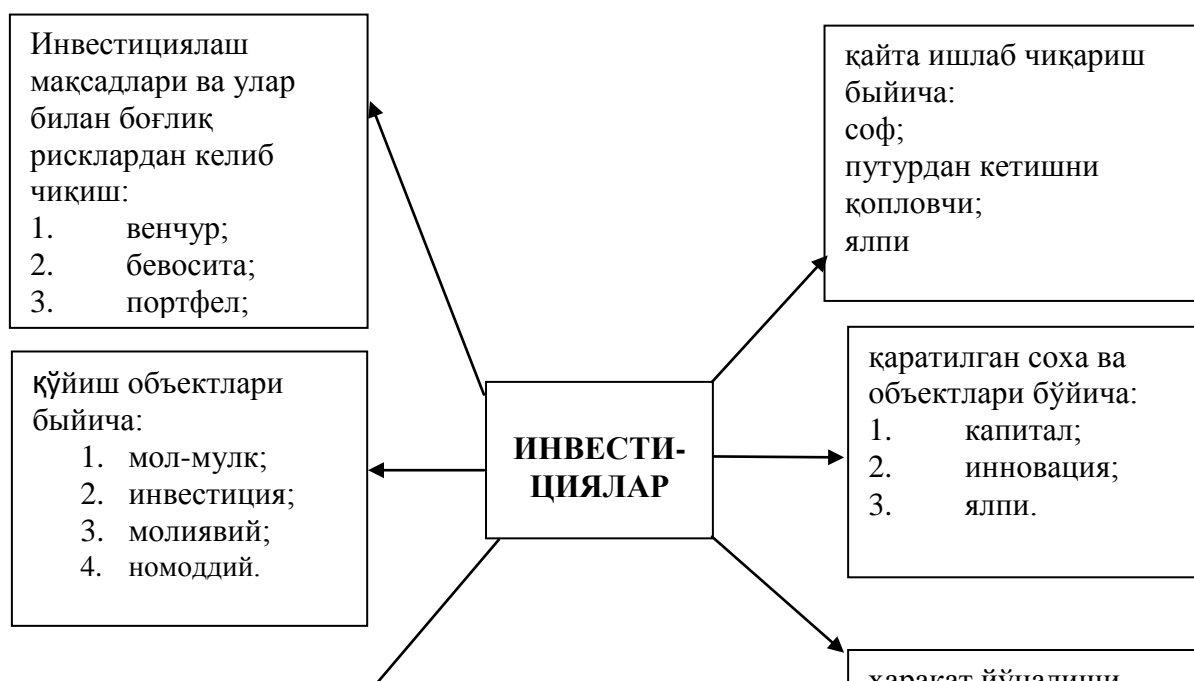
Инвестициялаш мақсадлари ва улар билан боғлиқ рисклардан келиб чиқиш:
1. венчур;
2. бевосита;
3. портфел;

қайта ишлаб чиқариш быйича:
соф;
путурдан кетишни қопловчи;
ялпи

қўйиш объектлари быйича:
1. мол-мулк;
2. инвестиция;
3. молиявий;
4. номоддий.

ИНВЕСТИЦИЯЛАР

қаратилган соха ва объектлари бўйича:
1. капитал;
2. инновация;
3. ялпи.

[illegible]